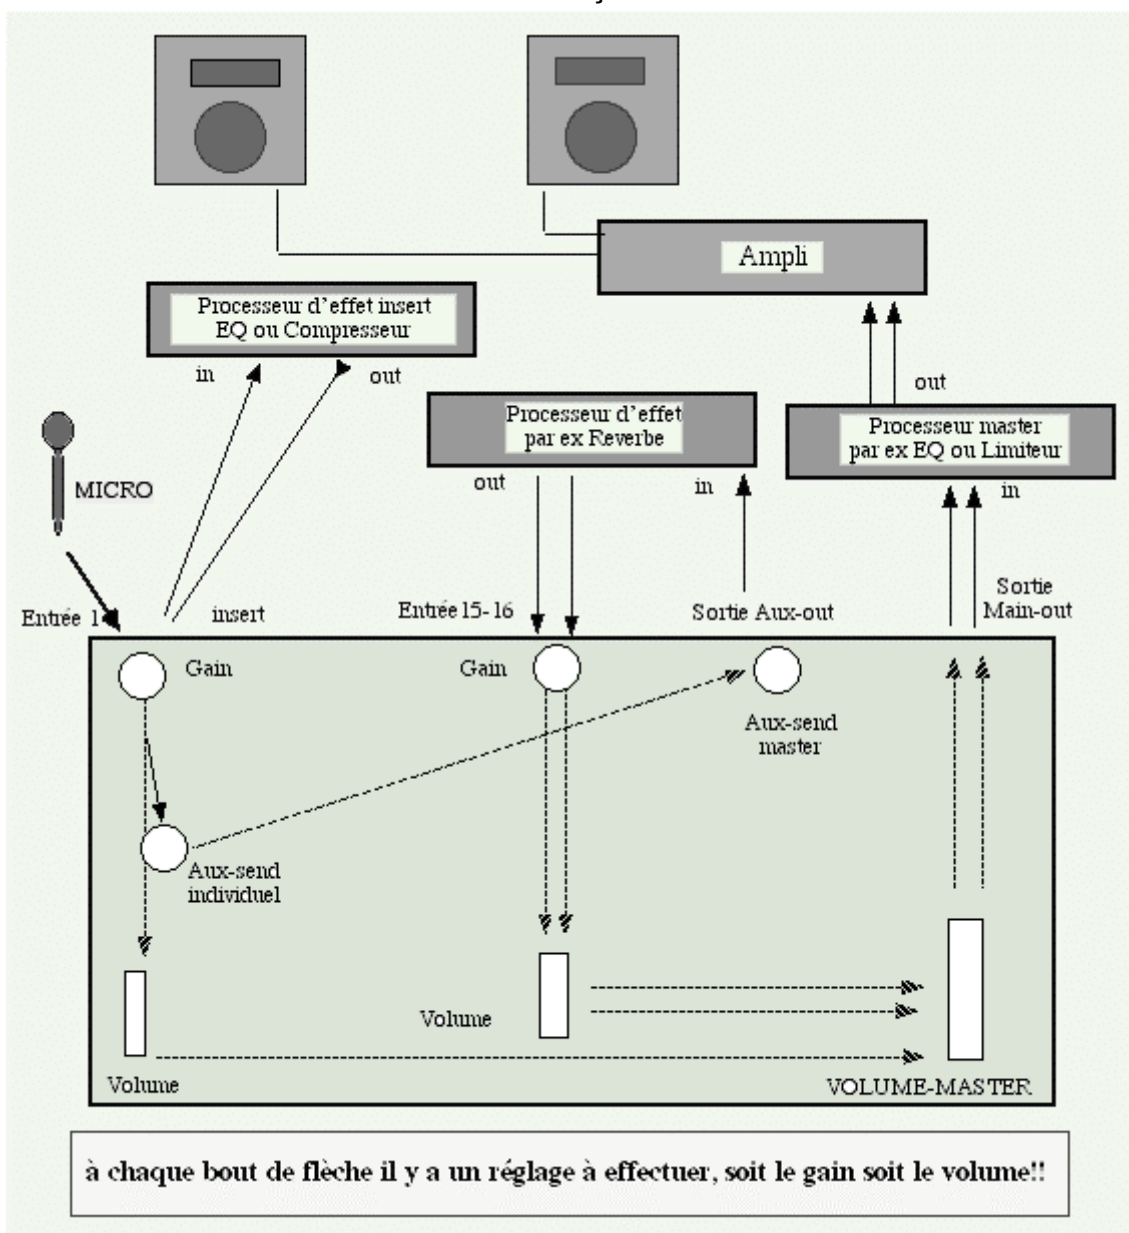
Ampli

Processeur d'effet insert EQ ou Compresseur

in

out

Processeur d'effet par ex Reverbe

out

in

out

Processeur master par ex EQ ou Limiteur

in

MICRO

Entrée 1

insert

Entrée 15-16

Sortie Aux-out

Sortie Main-out

Gain

Gain

Aux-send master

Aux-send individuel

Volume

Volume

VOLUME-MASTER

à chaque bout de flèche il y a un réglage à effectuer, soit le gain soit le volume!!